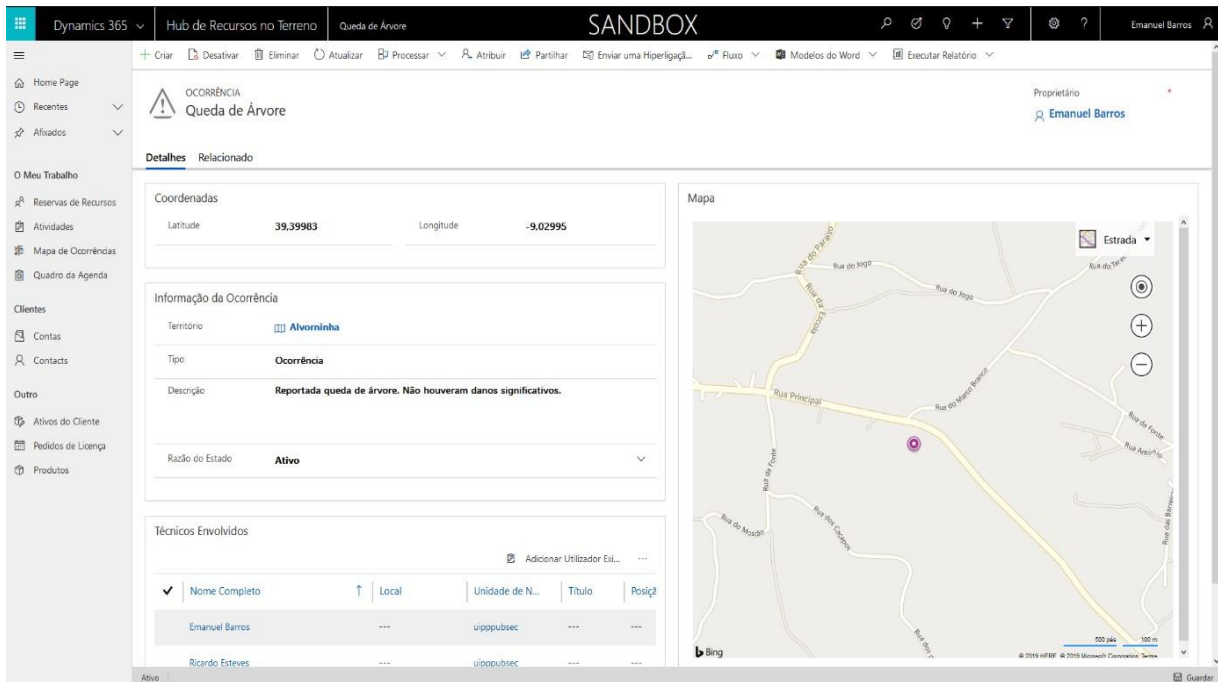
Dynamics 365 Hub de Recursos no Terreno Queda de Árvore SANDBOX Emanuel Barros

+ Criar Desativar Eliminar Atualizar Processar Atribuir Partilhar Enviar uma Hiperligaçã... Fluxo Modelos do Word Executar Relatório

Home Page
Recentes
Afixados

O Meu Trabalho
Reservas de Recursos
Atividades
Mapa de Ocorrências
Quadro da Agenda

Clientes
Contas
Contacts

Outro
Ativos do Cliente
Pedidos de Licença
Produtos

OCORRÊNCIA
Queda de Árvore

Proprietário
Emanuel Barros

Detalhes Relacionado

Coordenadas
Latitude 39,39983
Longitude -9,02995

Informação da Ocorrência
Território Alvorninha
Tipo Ocorrência
Descrição Reportada queda de árvore. Não houveram danos significativos.
Razão do Estado Ativo

Técnicos Envolvidos
Adicionar Utilizador Exi... ···

| Nome Completo | Local | Unidade de N... | Título | Posiçã |
|---|---|---|---|---|
| Emanuel Barros | --- | uipppubsec | --- | --- |
| Ricardo Esteves | --- | uipppubsec | --- | --- |

Mapa
Estrada
Rua do Paraíso Rua do Jogo Rua do Jogo Rua da Estrada Rua Principal Rua do Marco Branco Rua da Fonte Rua Amoreira Rua da Fonte Rua do Mosão Rua dos Cregos Rua das Barreiras
Bing
500 pés 100 m
© 2019 HERE © 2019 Microsoft Corporation Termos

Ativo
Guardar